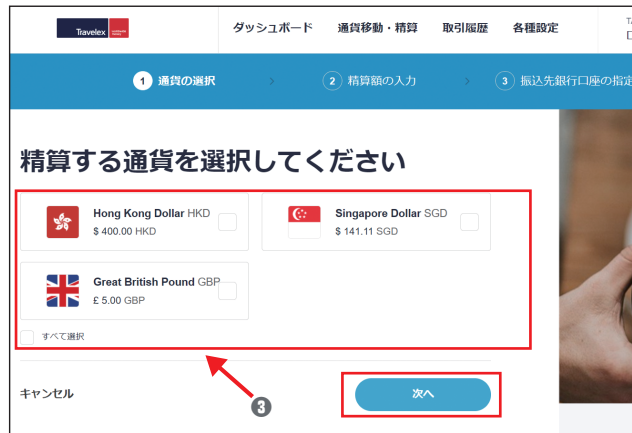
Travelex

ダッシュボード 通貨移動・精算 取引履歴 各種設定

1 通貨の選択 > 2 精算額の入力 > 3 振込先銀行口座の指定

精算する通貨を選択してください

Hong Kong Dollar HKD
\$ 400.00 HKD

Singapore Dollar SGD
\$ 141.11 SGD

Great British Pound GBP
£ 5.00 GBP

すべて選択

キャンセル

次へ

3